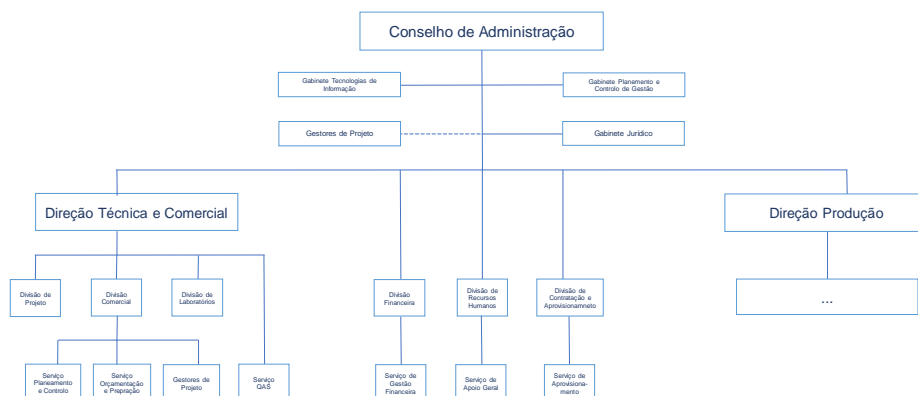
Conselho de Administração

Gabinete Tecnologias de Informação

Gabinete Planeamento e Controlo de Gestão

Gestores de Projeto

Gabinete Jurídico

Direção Técnica e Comercial

Direção Produção

Divisão de Projeto

Divisão Comercial

Divisão de Laboratórios

Divisão Financeira

Divisão de Recursos Humanos

Divisão de Contratação e Aprovisionamneto

...

Serviço Planeamento e Controlo

Serviço Orçamentação e Preparação

Gestores de Projeto

Serviço QAS

Serviço de Gestão Financeira

Serviço de Apoio Geral

Serviço de Aprovisionamento